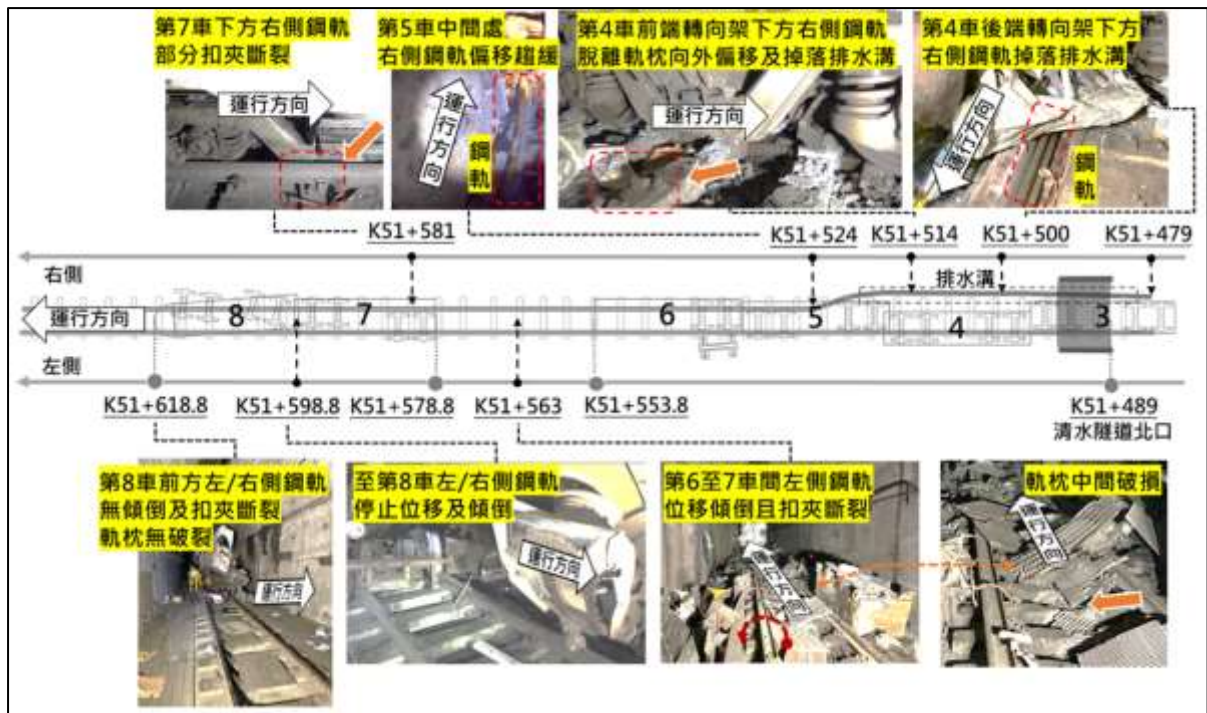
第7車下方右側鋼軌部分扣夾斷裂

運行方向

第5車中間處右側鋼軌偏移趨緩

運行方向

鋼軌

第4車前端轉向架下方右側鋼軌脫離軌枕向外偏移及掉落排水溝

運行方向

第4車後端轉向架下方右側鋼軌掉落排水溝

運行方向

鋼軌

K51+581

K51+524

K51+514

K51+500

K51+479

右側

排水溝

運行方向

8

7

6

5

4

3

左側

K51+618.8

K51+598.8

K51+578.8

K51+563

K51+553.8

K51+489

清水隧道北口

第8車前方左/右側鋼軌無傾倒及扣夾斷裂軌枕無破裂

運行方向

至第8車左/右側鋼軌停止位移及傾倒

運行方向

第6至7車間左側鋼軌位移傾倒且扣夾斷裂

運行方向

軌枕中間破損

運行方向